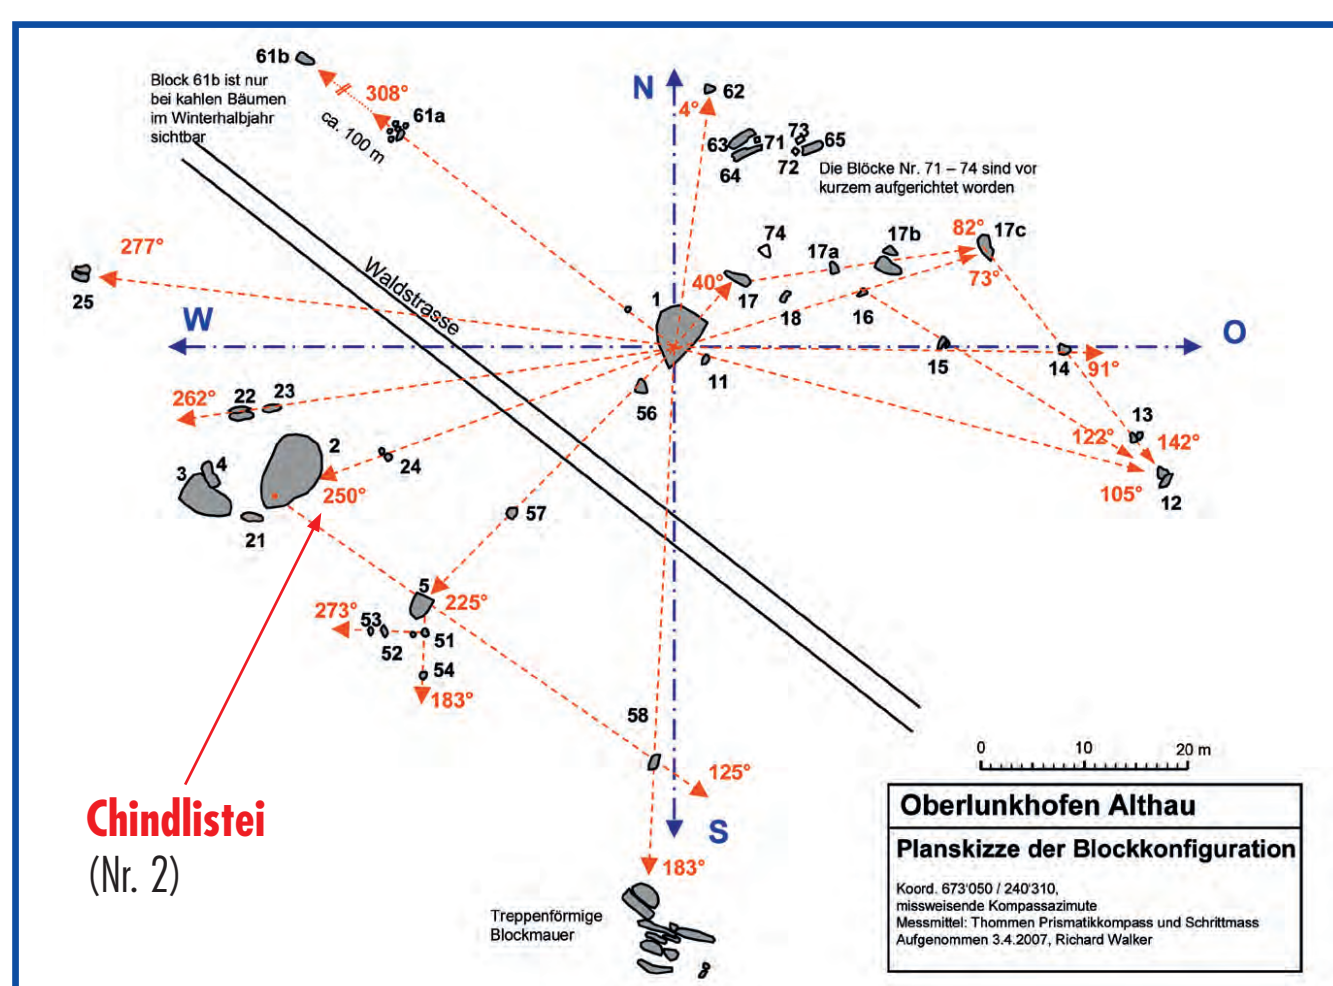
61b

Block 61b ist nur bei kahlen Bäumen im Winterhalbjahr sichtbar

308°

ca. 100 m

61a

N

4°

62

63

71

73

65

64

72

Die Blöcke Nr. 71 – 74 sind vor kurzem aufgerichtet worden

277°

25

74

17a

17b

82°

17c

40°

17

18

16

73°

1

W

Waldstrasse

O

15

14

91°

11

262°

22

23

56

13

122°

142°

2

24

3

4

250°

105°

12

21

57

5

225°

273°

53

51

52

54

183°

58

125°

S

183°

Treppenförmige Blockmauer

0

10

20 m

Oberlunkhofen Althau

Planskizze der Blockkonfiguration

Koord. 673'050 / 240'310,
missweisende Kompassazimute
Messmittel: Thommen Prismatikkompass und Schrittmass
Aufgenommen 3.4.2007, Richard Walker

Chindlistei
(Nr. 2)